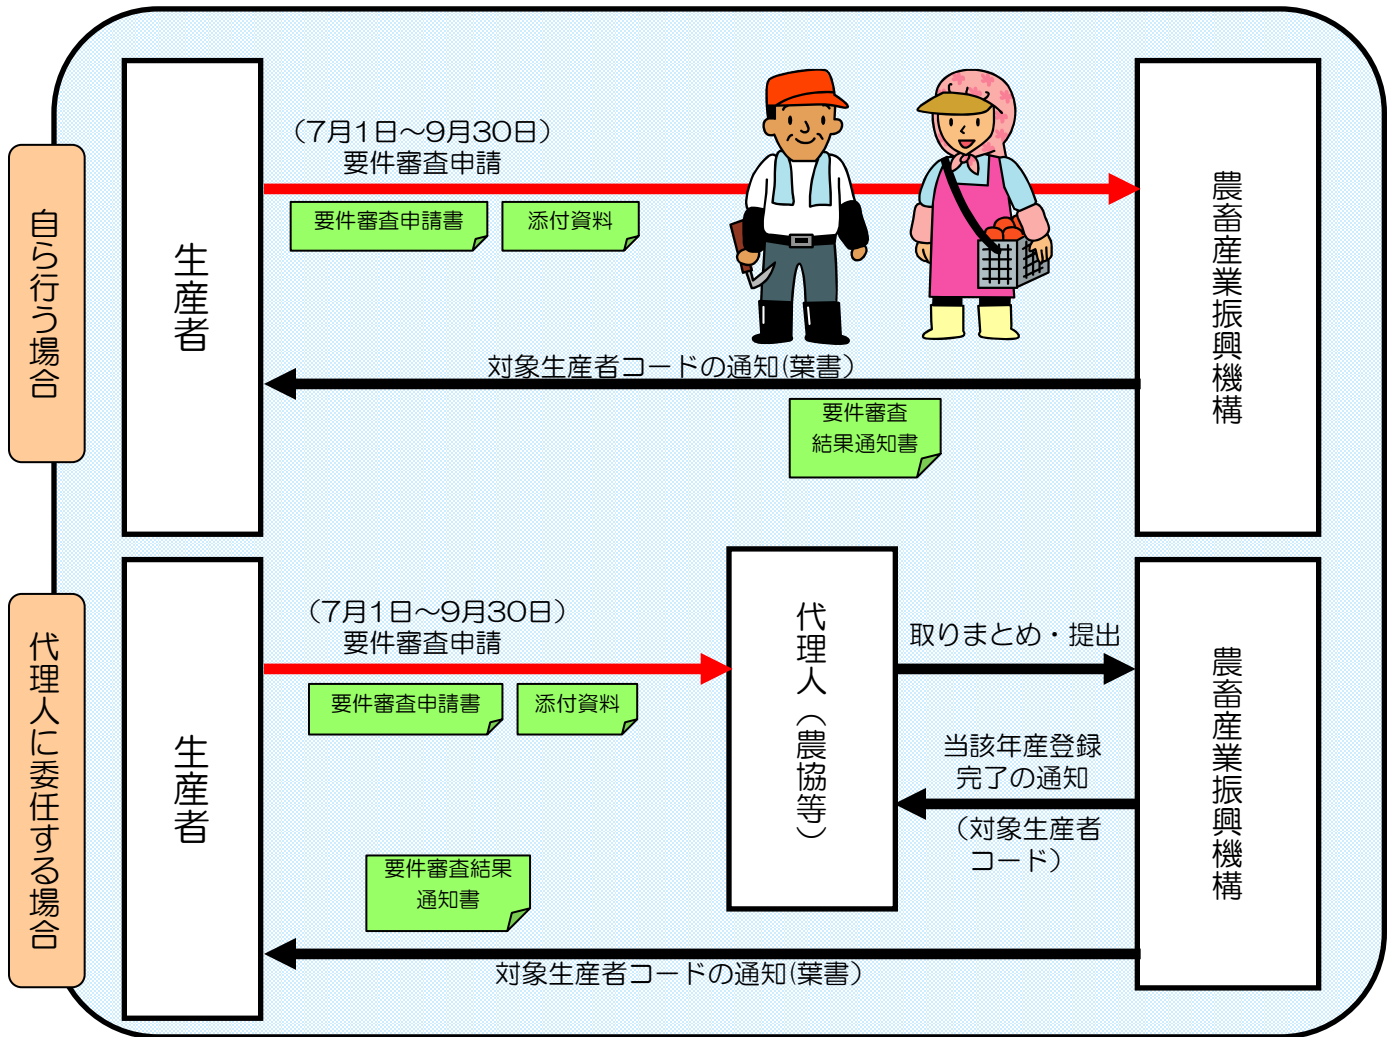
自ら行う場合

生産者

（7月1日～9月30日）
要件審査申請

要件審査申請書

添付資料

農畜産業振興機構

対象生産者コードの通知（葉書）

要件審査
結果通知書

代理人に委任する場合

生産者

（7月1日～9月30日）
要件審査申請

要件審査申請書

添付資料

代理人（農協等）

取りまとめ・提出

農畜産業振興機構

当該年産登録
完了の通知

（対象生産者
コード）

要件審査結果
通知書

対象生産者コードの通知（葉書）